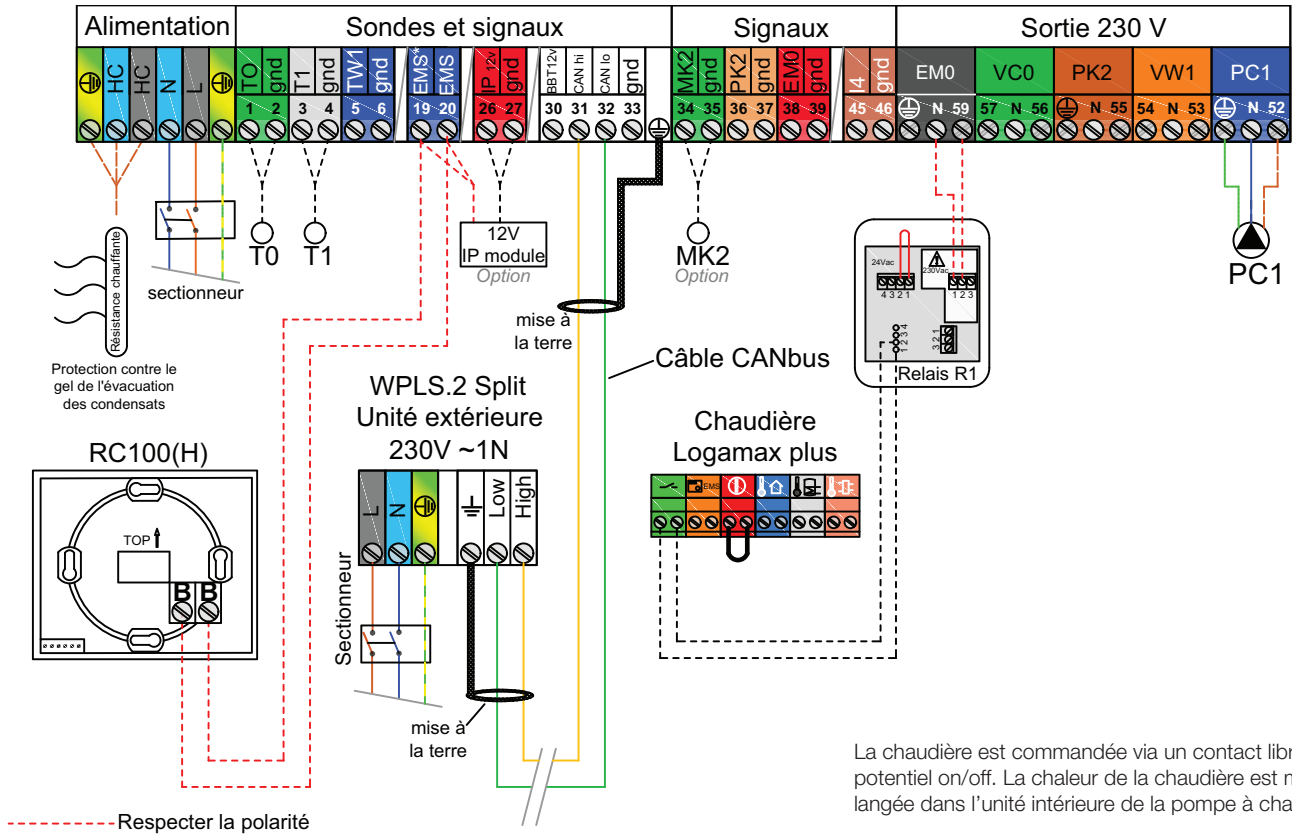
Alimentation

Sondes et signaux

Signaux

Sortie 230 V

HC HC N L

TO gnd T1 gnd TW1 gnd EMS* EMS IP 12v gnd BBT12v CAN hi CAN lo gnd MK2 gnd PK2 gnd EM0 gnd I4 gnd

1 2 3 4 5 6 19 20 26 27 30 31 32 33 34 35 36 37 38 39 45 46

EM0 VC0 PK2 VW1 PC1

N 59 57 N 56 N 55 54 N 53 N 52

Résistance chauffante

Protection contre le gel de l'évacuation des condensats

sectionneur

T0 T1

12V IP module Option

MK2 Option

mise à la terre

Câble CANbus

24Vac 4 3 2 1 230Vac 1 2 3 1 2 3 4 3 2 1 Relais R1

PC1

RC100(H)

TOP

B B

WPLS.2 Split Unité extérieure 230V ~1N

L N Low High

Sectionneur

mise à la terre

Chaudière Logamax plus

EMS

La chaudière est commandée via un contact libr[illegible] potentiel on/off. La chaleur de la chaudière est m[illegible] langée dans l'unité intérieure de la pompe à cha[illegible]

Respecter la polarité